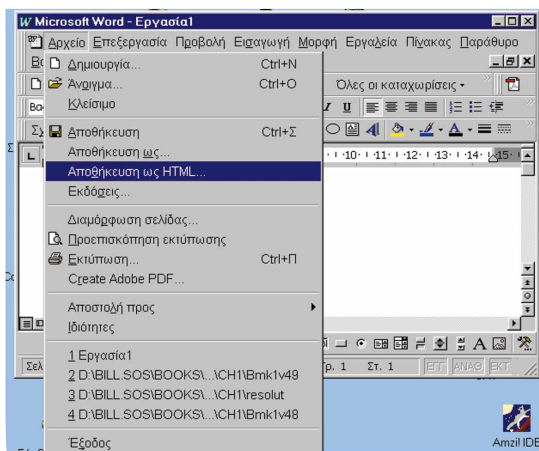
Microsoft Word - Εργασία1

Αρχείο Επεξεργασία Προβολή Εισαγωγή Μορφή Εργαλεία Πίνακας Παράθυρο

Δημιουργία... Ctrl+N
Άνοιγμα... Ctrl+O
Κλείσιμο

Αποθήκευση Ctrl+Σ
Αποθήκευση ως...
Αποθήκευση ως HTML...
Εκδόσεις...

Διαμόρφωση σελίδας...
Προεπισκόπηση εκτύπωσης
Εκτύπωση... Ctrl+Π
Create Adobe PDF...

Αποστολή προς
Ιδιότητες

1 Εργασία1
2 D:\BILL.SOS\BOOKS\...\CH1\Bmk1v49
3 D:\BILL.SOS\BOOKS\...\CH1\resolut
4 D:\BILL.SOS\BOOKS\...\CH1\Bmk1v48

Έξοδος

Όλες οι καταχωρίσεις

·10· ·11· ·12· ·13· ·14· ·15·

Σελ
ρ. 1 Στ. 1
ΕΓΓ ΑΝΑΘ ΕΚΤ

Amzi! IDE